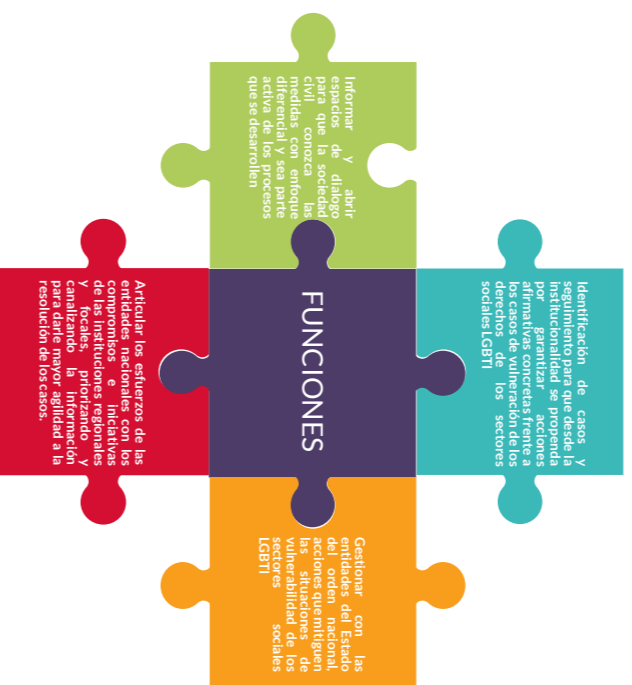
FUNCIONES

Informar y abrir espacios de diálogo para que la sociedad civil conozca las medidas con enfoque diferencial y sea parte activa de los procesos que se desarrollen

Identificación de casos y seguimiento para que desde la institucionalidad se propenda por garantizar acciones afirmativas concretas frente a los casos de vulneración de los derechos de los sectores sociales LGBTI

Gestionar con las entidades del Estado del orden nacional, acciones que mitiguen las situaciones de vulnerabilidad de los sectores sociales LGBTI

Articular los esfuerzos de las entidades nacionales con los compromisos e iniciativas de las instituciones regionales y locales, priorizando y canalizando la información para darle mayor agilidad a la resolución de los casos.